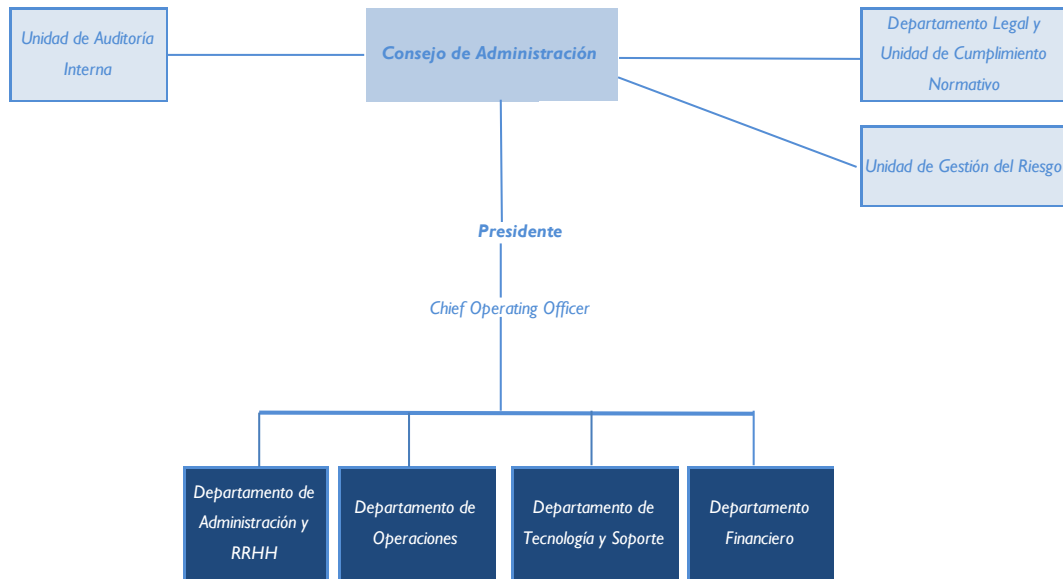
Unidad de Auditoria Interna

Consejo de Administración

Departamento Legal y Unidad de Cumplimiento Normativo

Unidad de Gestión del Riesgo

Presidente

Chief Operating Officer

Departamento de Administración y RRHH

Departamento de Operaciones

Departamento de Tecnología y Soporte

Departamento Financiero